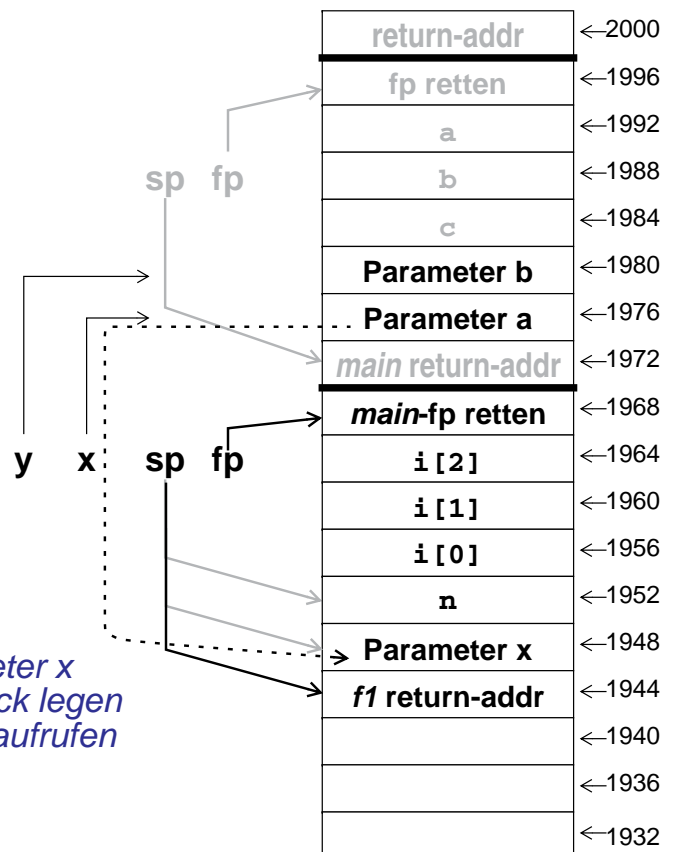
| |
|---|
| return-addr |
| fp retten |
| a |
| b |
| c |
| Parameter b |
| Parameter a |
| *main* return-addr |
| *main*-fp retten |
| i[2] |
| i[1] |
| i[0] |
| n |
| Parameter x |
| *f1* return-addr |
| |
| |
| |

←2000
←1996
←1992
←1988
←1984
←1980
←1976
←1972
←1968
←1964
←1960
←1956
←1952
←1948
←1944
←1940
←1936
←1932

sp fp

y x sp fp

eter x
ck legen
aufrufen